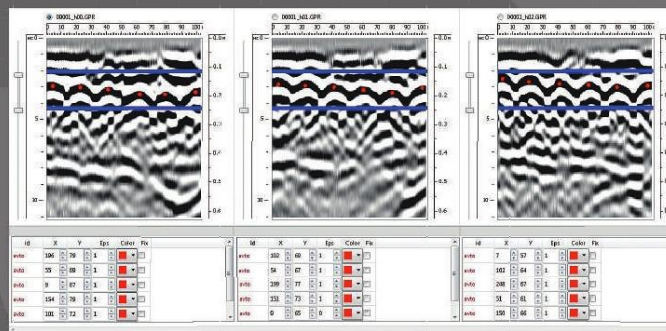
D0001_h00.GPR

10 20 30 40 50 60 70 80 90 100

nsec 0

5

10

0.0 m

0.1

0.2

0.3

0.4

0.5

0.6

D0001_h01.GPR

10 20 30 40 50 60 70 80 90 100

nsec 0

5

10

0.0 m

0.1

0.2

0.3

0.4

0.5

0.6

D0001_h02.GPR

10 20 30 40 50 60 70 80 90 100

nsec 0

5

10

| Id | X | Y | Eps | Color | Fix |
|---|---|---|---|---|---|
| avto | 106 | 78 | 1 | | |
| avto | 55 | 88 | 1 | | |
| avto | 9 | 87 | 1 | | |
| avto | 154 | 78 | 1 | | |
| avto | 101 | 72 | 1 | | |

| Id | X | Y | Eps | Color | Fix |
|---|---|---|---|---|---|
| avto | 102 | 60 | 1 | | |
| avto | 54 | 67 | 1 | | |
| avto | 199 | 77 | 1 | | |
| avto | 151 | 73 | 1 | | |
| avto | 0 | 65 | 0 | | |

| Id | X | Y | Eps | Color | Fix |
|---|---|---|---|---|---|
| avto | 7 | 57 | 1 | | |
| avto | 102 | 64 | 1 | | |
| avto | 248 | 87 | 1 | | |
| avto | 51 | 61 | 1 | | |
| avto | 150 | 66 | 1 | | |